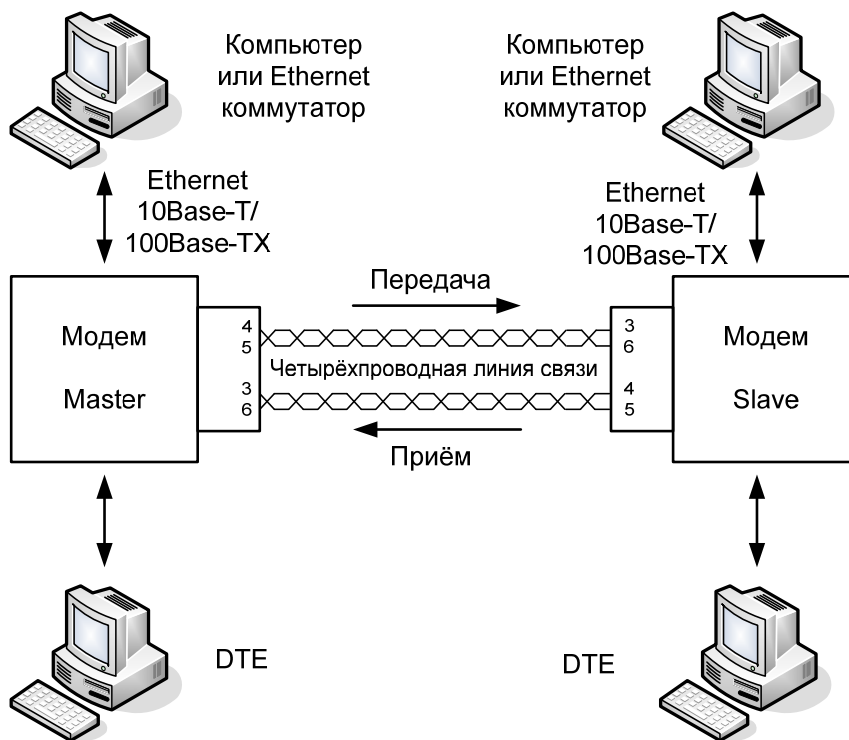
Компьютер или Ethernet коммутатор

Компьютер или Ethernet коммутатор

Ethernet 10Base-T/ 100Base-TX

Ethernet 10Base-T/ 100Base-TX

Передача

Модем Master

4
5
3
6

Четырёхпроводная линия связи

3
6
4
5

Модем Slave

Приём

DTE

DTE